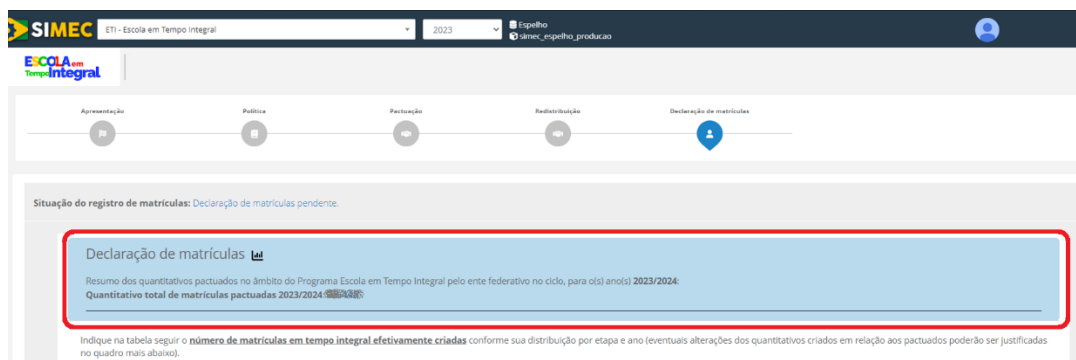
SIMEC ETI - Escola em Tempo Integral 2023 Espelho simec_espelho_producao

ESCOLA em Tempo Integral

Apresentação Política Pactuação Redistribuição Declaração de matrículas

Situação do registro de matrículas: Declaração de matrículas pendente.

Declaração de matrículas

Resumo dos quantitativos pactuados no âmbito do Programa Escola em Tempo Integral pelo ente federativo no ciclo, para o(s) ano(s) 2023/2024:
Quantitativo total de matrículas pactuadas 2023/2024: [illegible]

Indique na tabela seguir o número de matrículas em tempo integral efetivamente criadas conforme sua distribuição por etapa e ano (eventuais alterações dos quantitativos criados em relação aos pactuados poderão ser justificadas no quadro mais abaixo).